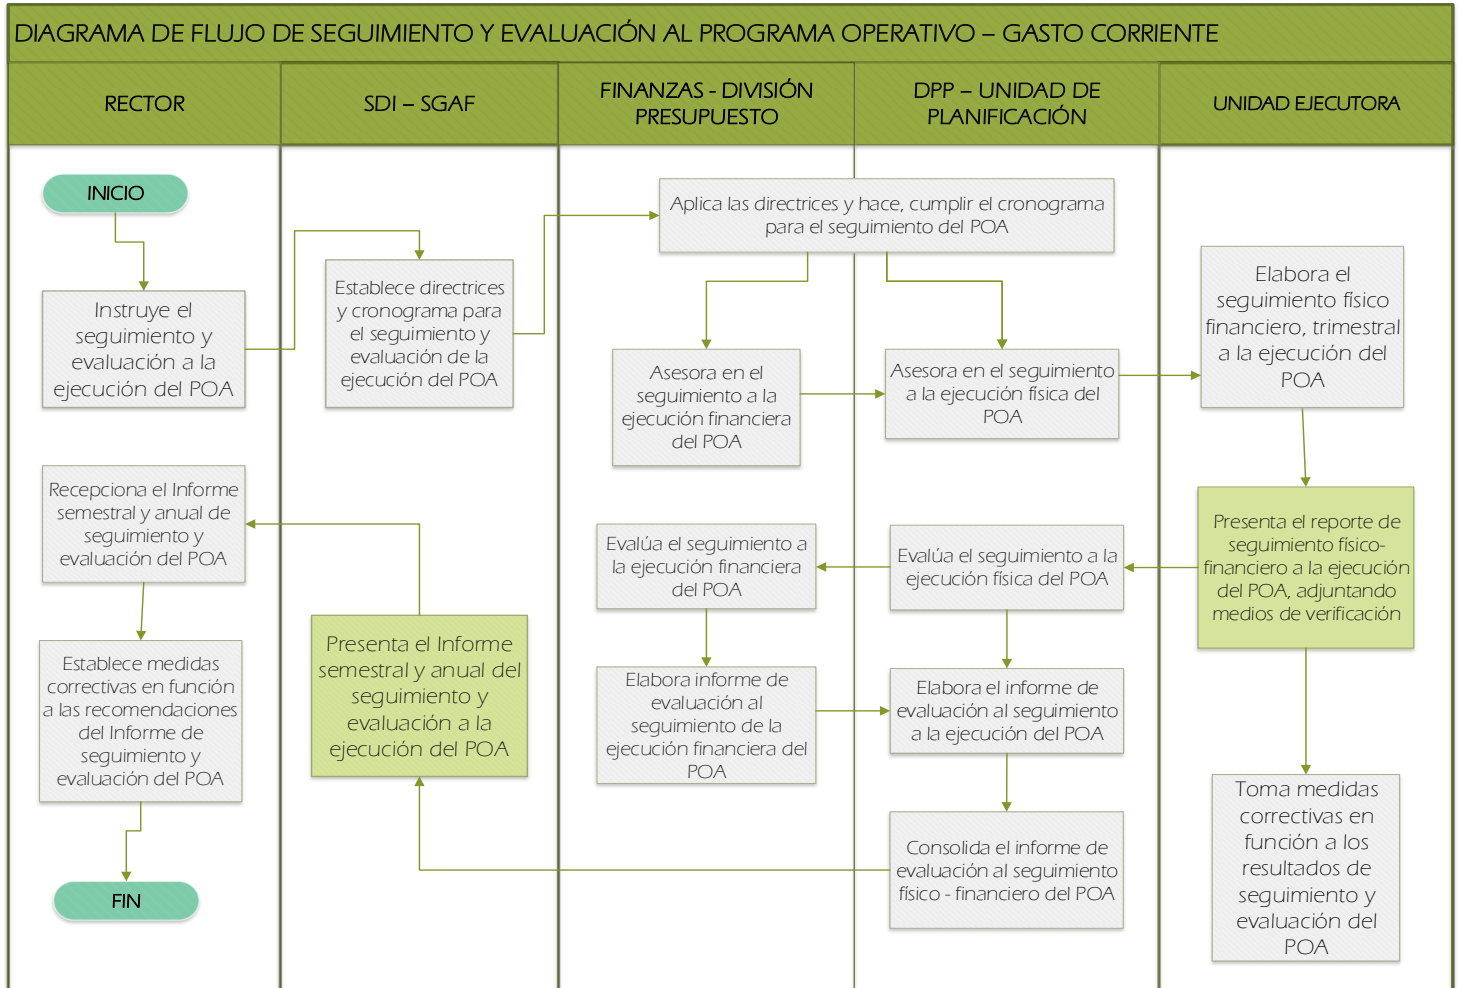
DIAGRAMA DE FLUJO DE SEGUIMIENTO Y EVALUACIÓN AL PROGRAMA OPERATIVO – GASTO CORRIENTE

| RECTOR | SDI – SGAF | FINANZAS - DIVISIÓN PRESUPUESTO | DPP – UNIDAD DE PLANIFICACIÓN | UNIDAD EJECUTORA |
|---|---|---|---|---|

INICIO

Instruye el seguimiento y evaluación a la ejecución del POA

Establece directrices y cronograma para el seguimiento y evaluación de la ejecución del POA

Aplica las directrices y hace, cumplir el cronograma para el seguimiento del POA

Asesora en el seguimiento a la ejecución financiera del POA

Asesora en el seguimiento a la ejecución física del POA

Elabora el seguimiento físico financiero, trimestral a la ejecución del POA

Presenta el reporte de seguimiento físico-financiero a la ejecución del POA, adjuntando medios de verificación

Evalúa el seguimiento a la ejecución física del POA

Evalúa el seguimiento a la ejecución financiera del POA

Elabora informe de evaluación al seguimiento de la ejecución financiera del POA

Elabora el informe de evaluación al seguimiento a la ejecución del POA

Consolida el informe de evaluación al seguimiento físico - financiero del POA

Presenta el Informe semestral y anual del seguimiento y evaluación a la ejecución del POA

Recepciona el Informe semestral y anual de seguimiento y evaluación del POA

Establece medidas correctivas en función a las recomendaciones del Informe de seguimiento y evaluación del POA

FIN

Toma medidas correctivas en función a los resultados de seguimiento y evaluación del POA